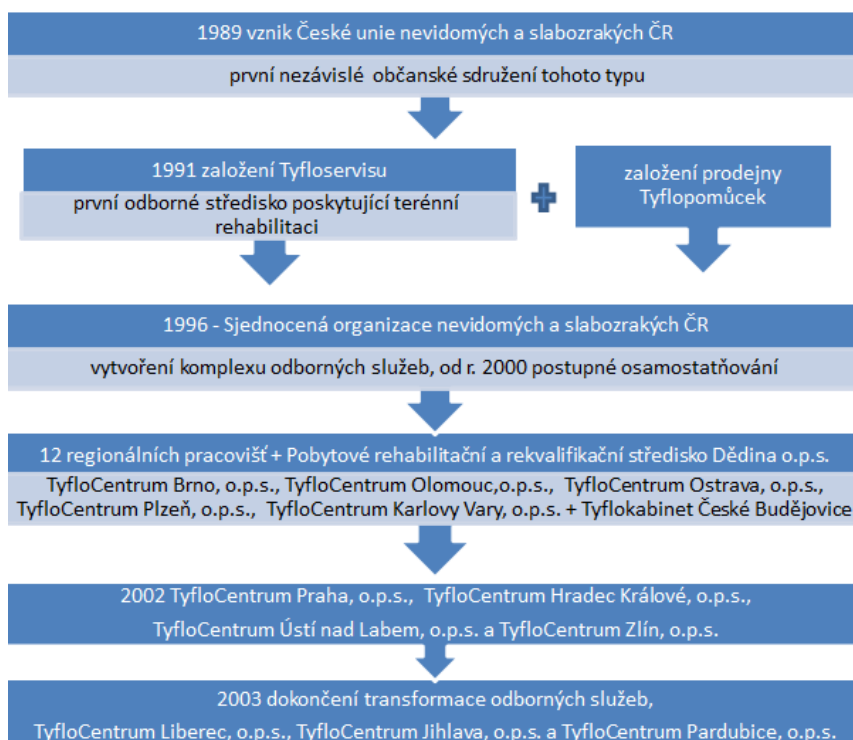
1989 vznik České unie nevidomých a slabozrakých ČR

první nezávislé občanské sdružení tohoto typu

1991 založení Tyfloservisu

první odborné středisko poskytující terénní rehabilitaci

založení prodejny Tyflopomůcek

1996 - Sjednocená organizace nevidomých a slabozrakých ČR

vytvoření komplexu odborných služeb, od r. 2000 postupné osamostatňování

12 regionálních pracovišť + Pobytové rehabilitační a rekvalifikační středisko Dědina o.p.s.

TyfloCentrum Brno, o.p.s., TyfloCentrum Olomouc,o.p.s., TyfloCentrum Ostrava, o.p.s., TyfloCentrum Plzeň, o.p.s., TyfloCentrum Karlovy Vary, o.p.s. + Tyflokabinet České Budějovice

2002 TyfloCentrum Praha, o.p.s., TyfloCentrum Hradec Králové, o.p.s., TyfloCentrum Ústí nad Labem, o.p.s. a TyfloCentrum Zlín, o.p.s.

2003 dokončení transformace odborných služeb, TyfloCentrum Liberec, o.p.s., TyfloCentrum Jihlava, o.p.s. a TyfloCentrum Pardubice, o.p.s.